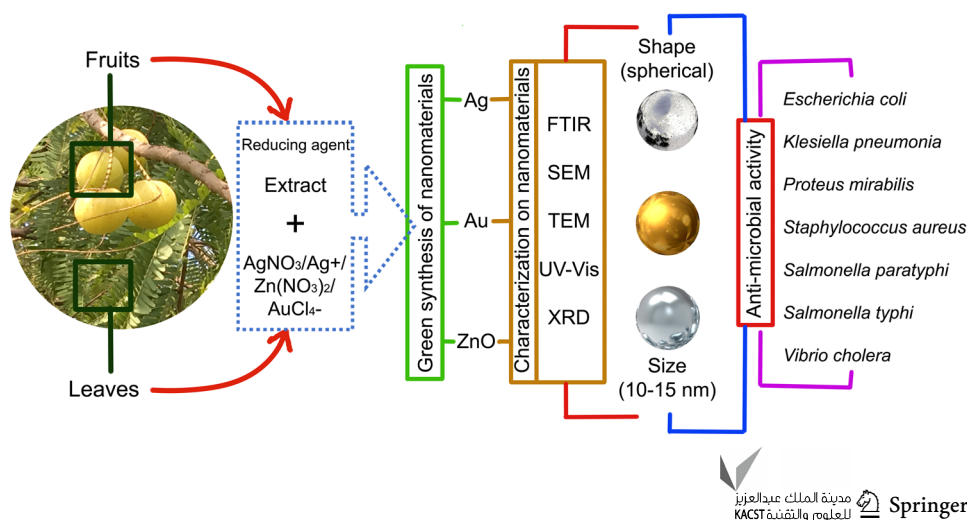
Fruits

Leaves

Reducing agent

Extract

+

$AgNO_3$/Ag+/ $Zn(NO_3)_2$/ $AuCl_4$-

Green synthesis of nanomaterials

Ag

Au

ZnO

Characterization on nanomaterials

FTIR

SEM

TEM

UV-Vis

XRD

Shape (spherical)

Size (10-15 nm)

Anti-microbial activity

Escherichia coli

Klesiella pneumonia

Proteus mirabilis

Staphylococcus aureus

Salmonella paratyphi

Salmonella typhi

Vibrio cholera

مدينة الملك عبدالعزيز للعلوم والتقنية KACST

Springer